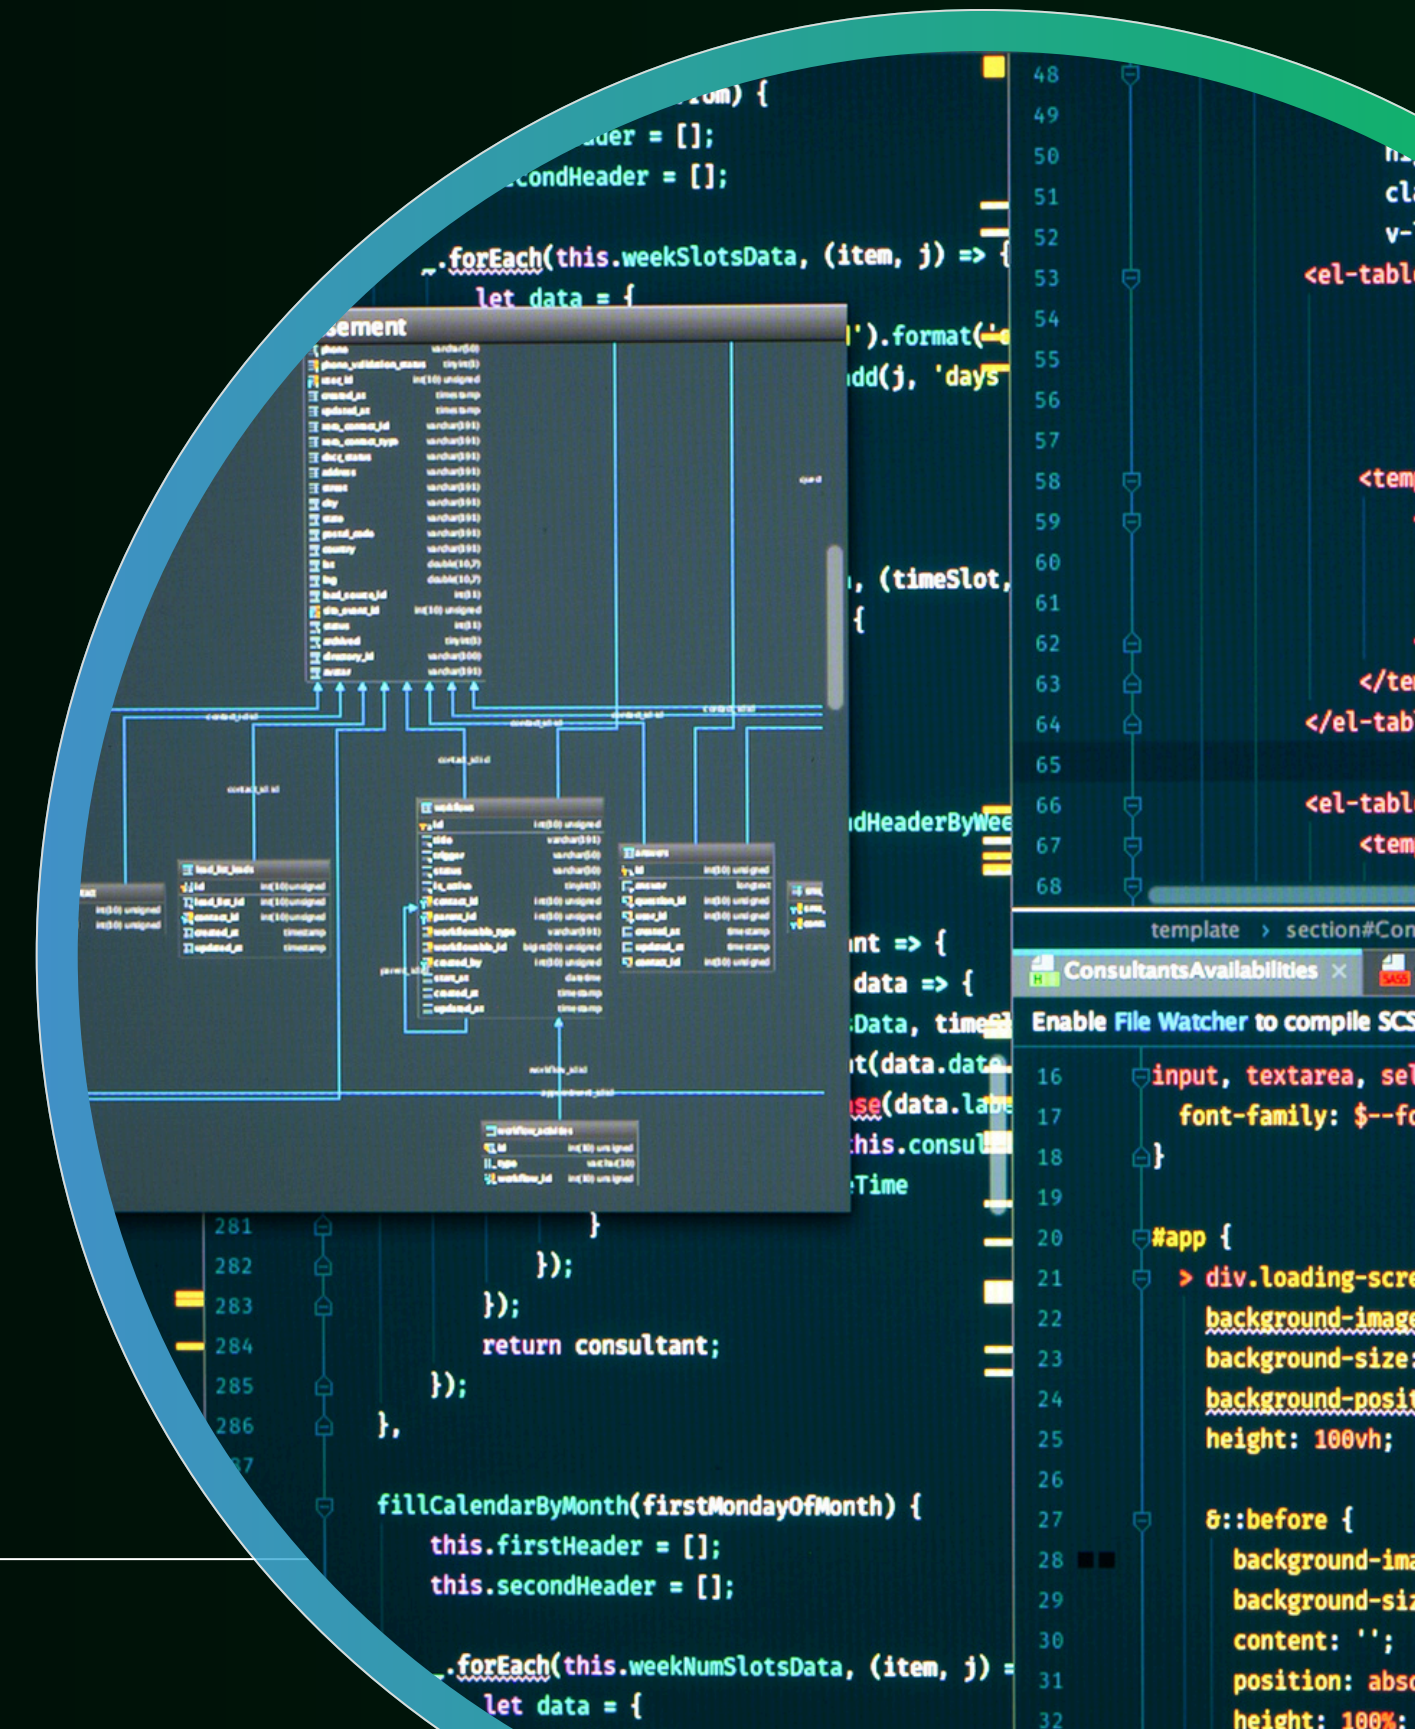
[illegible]om) {
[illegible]der = [];
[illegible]condHeader = [];

_.forEach(this.weekSlotsData, (item, j) => {
let data = {
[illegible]').format('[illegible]
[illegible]dd(j, 'days'

, (timeSlot,
{

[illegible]dHeaderByWee

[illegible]nt => {
data => {
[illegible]Data, time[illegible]
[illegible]t(data.dat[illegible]
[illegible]se(data.lab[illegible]
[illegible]his.consul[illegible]
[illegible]Time

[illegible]ement

281 }
282 });
283 });
284 return consultant;
285 });
286 },
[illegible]
fillCalendarByMonth(firstMondayOfMonth) {
this.firstHeader = [];
this.secondHeader = [];

_.forEach(this.weekNumSlotsData, (item, j) =
let data = {

48
49
50 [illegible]
51 cl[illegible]
52 v-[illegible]
53 <el-tabl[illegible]
54
55
56
57
58 <tem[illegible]
59
60
61
62
63 </te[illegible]
64 </el-tab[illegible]
65
66 <el-tabl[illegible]
67 <tem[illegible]
68

template › section#Con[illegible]
ConsultantsAvailabilities ×
Enable File Watcher to compile SCS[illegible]

16 input, textarea, sel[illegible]
17 font-family: $--fo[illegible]
18 }
19
20 #app {
21 > div.loading-scre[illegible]
22 background-image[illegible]
23 background-size:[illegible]
24 background-posit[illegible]
25 height: 100vh;
26
27 &::before {
28 background-ima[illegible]
29 background-siz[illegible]
30 content: '';
31 position: abso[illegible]
32 height: 100%;